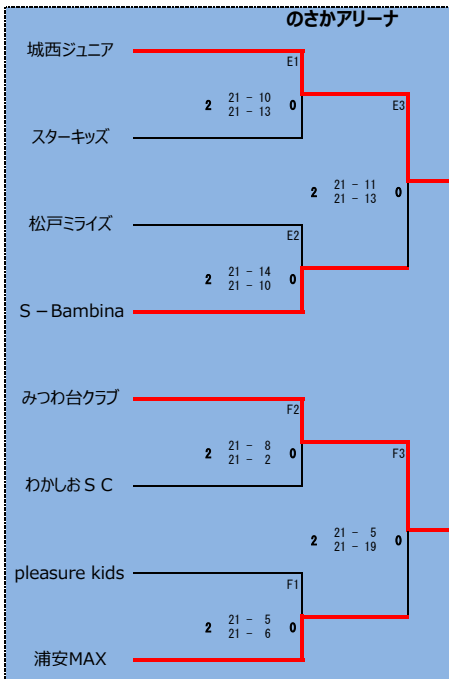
のさかアリーナ

城西ジュニア

E1

2 21 － 10 0
21 － 13

スターキッズ

E3

2 21 － 11 0
21 － 13

松戸ミライズ

E2

2 21 － 14 0
21 － 10

Ｓ－Bambina

みつわ台クラブ

F2

2 21 － 8 0
21 － 2

わかしおＳＣ

F3

2 21 － 5 0
21 － 19

pleasure kids

F1

2 21 － 5 0
21 － 6

浦安MAX